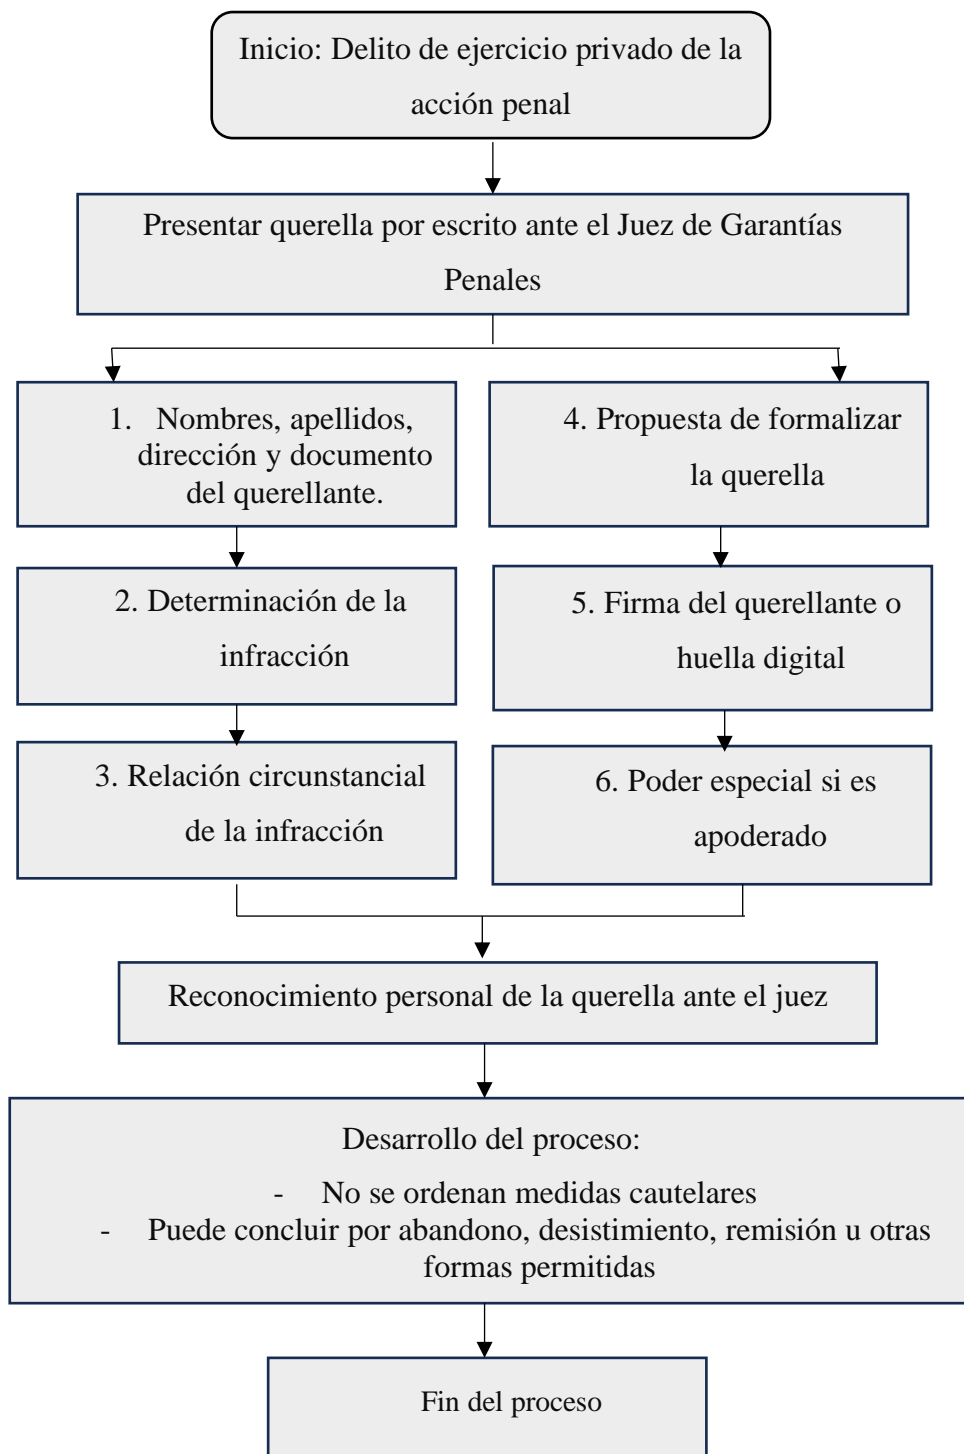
Inicio: Delito de ejercicio privado de la acción penal

Presentar querella por escrito ante el Juez de Garantías Penales

1. Nombres, apellidos, dirección y documento del querellante.

2. Determinación de la infracción

3. Relación circunstancial de la infracción

4. Propuesta de formalizar la querella

5. Firma del querellante o huella digital

6. Poder especial si es apoderado

Reconocimiento personal de la querella ante el juez

Desarrollo del proceso:
- No se ordenan medidas cautelares
- Puede concluir por abandono, desistimiento, remisión u otras formas permitidas

Fin del proceso